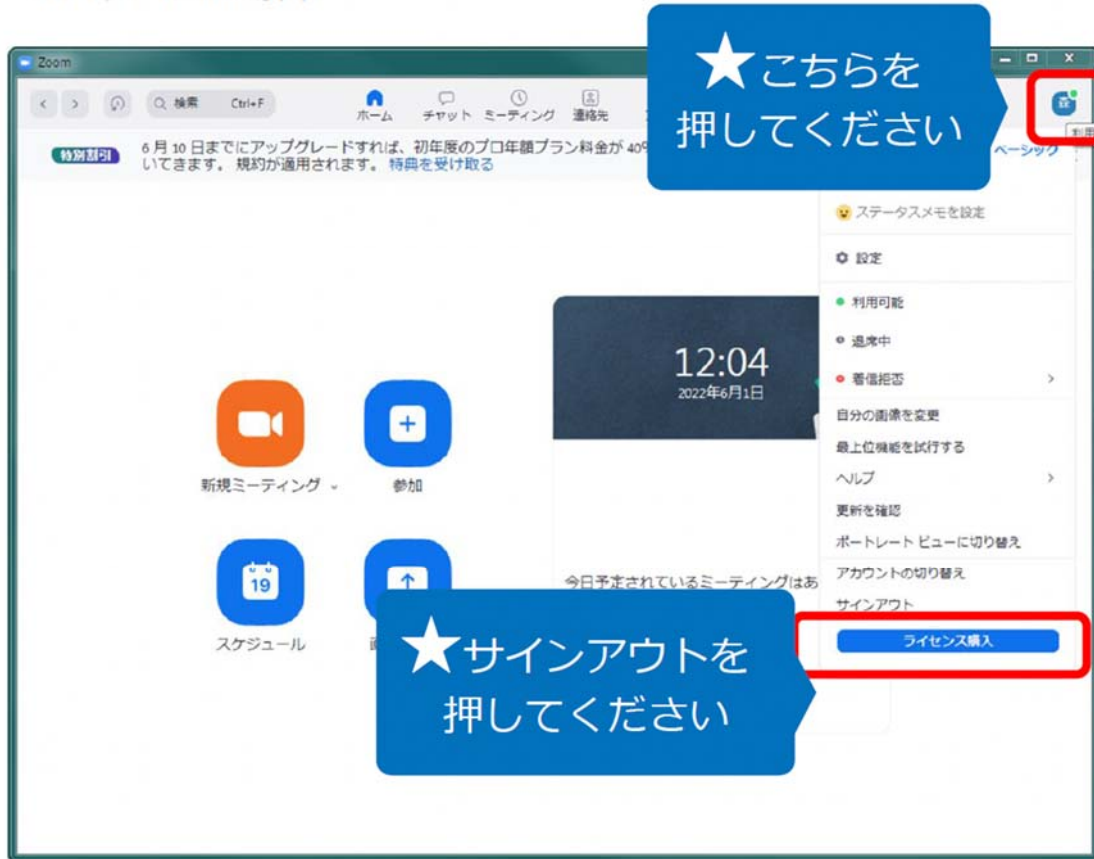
Zoom

検索 Ctrl+F

ホーム チャット ミーティング 連絡先

★こちらを押してください

特別割引 6月10日までにアップグレードすれば、初年度のプロ年額プラン料金が40% いてきます。規約が適用されます。特典を受け取る

ベーシック

ステータスメモを設定

設定

利用可能

退席中

着信拒否

自分の画像を変更

最上位機能を試行する

ヘルプ

更新を確認

ポートレート ビューに切り替え

アカウントの切り替え

サインアウト

ライセンス購入

12:04
2022年6月1日

新規ミーティング

参加

19

スケジュール

今日予定されているミーティングはあ

★サインアウトを押してください